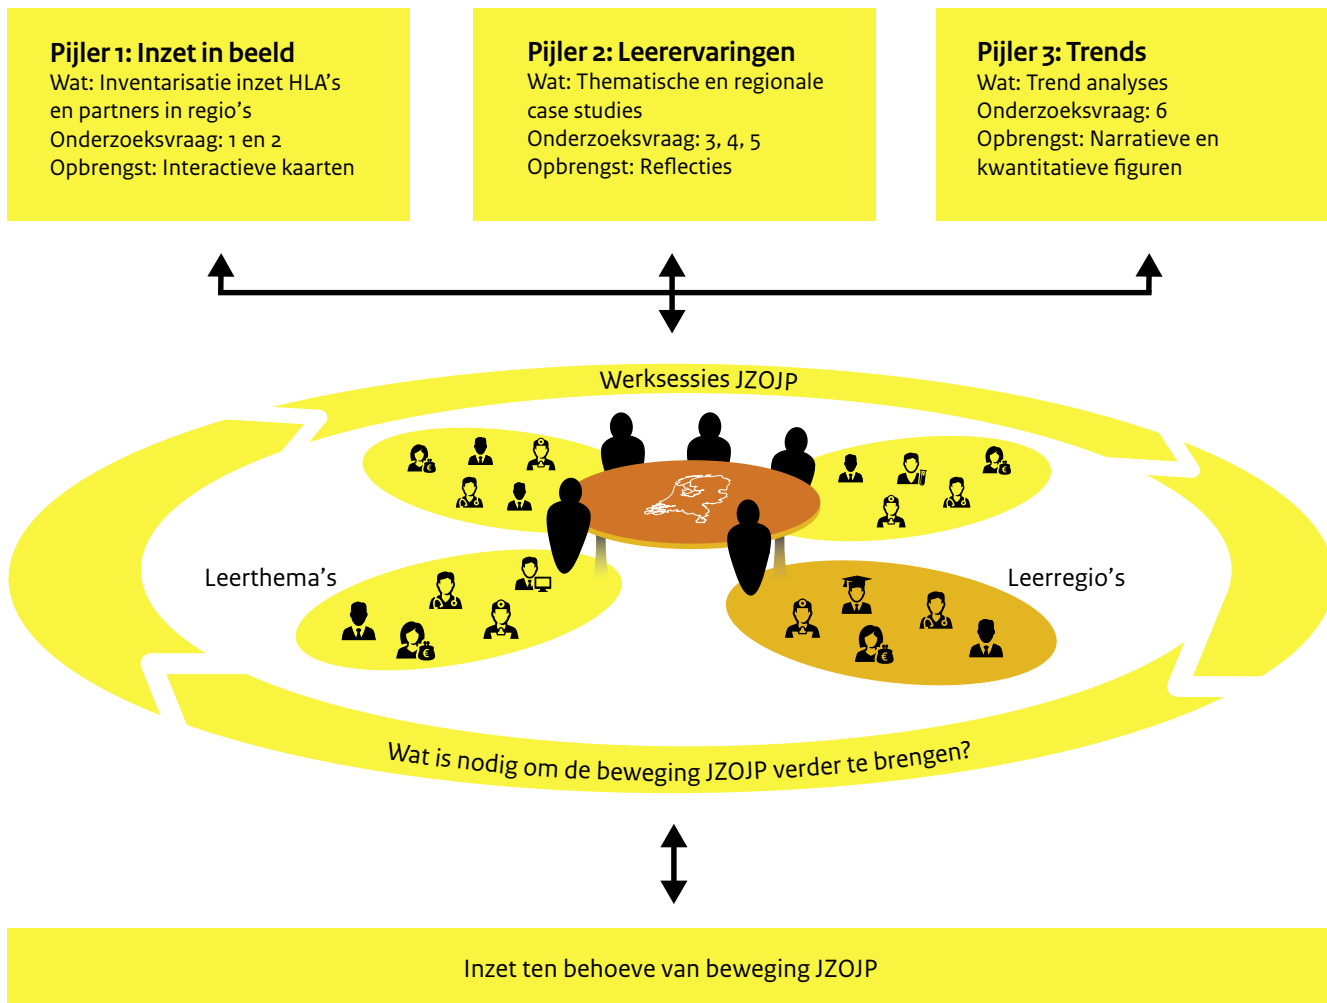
Pijler 1: Inzet in beeld
Wat: Inventarisatie inzet HLA's en partners in regio's
Onderzoeksvraag: 1 en 2
Opbrengst: Interactieve kaarten

Pijler 2: Leerervaringen
Wat: Thematische en regionale case studies
Onderzoeksvraag: 3, 4, 5
Opbrengst: Reflecties

Pijler 3: Trends
Wat: Trend analyses
Onderzoeksvraag: 6
Opbrengst: Narratieve en kwantitatieve figuren

Werksessies JZOJP

Leerthema's

Leerregio's

Wat is nodig om de beweging JZOJP verder te brengen?

Inzet ten behoeve van beweging JZOJP